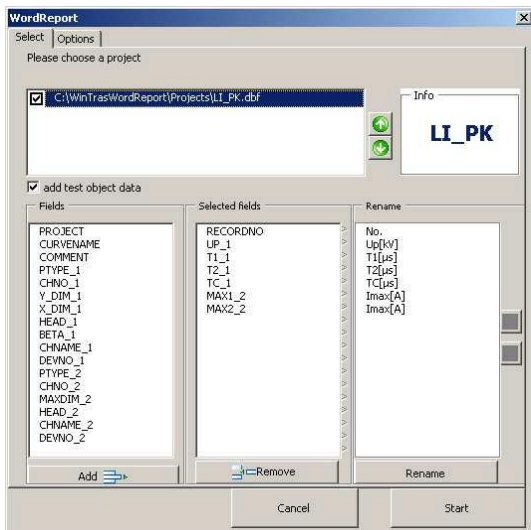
WordReport

Select | Options

Please choose a project

C:\WinTrasWordReport\Projects\LI_PK.dbf

Info

LI_PK

add test object data

Fields
PROJECT
CURVENAME
COMMENT
PTYPE_1
CHNO_1
Y_DIM_1
X_DIM_1
HEAD_1
BETA_1
CHNAME_1
DEVNO_1
PTYPE_2
CHNO_2
MAXDIM_2
HEAD_2
CHNAME_2
DEVNO_2

Selected fields
RECORDNO
UP_1
T1_1
T2_1
TC_1
MAX1_2
MAX2_2

Rename
No.
Up[kV]
T1[µs]
T2[µs]
TC[µs]
Imax[A]
Imax[A]

Add

Remove

Rename

Cancel

Start